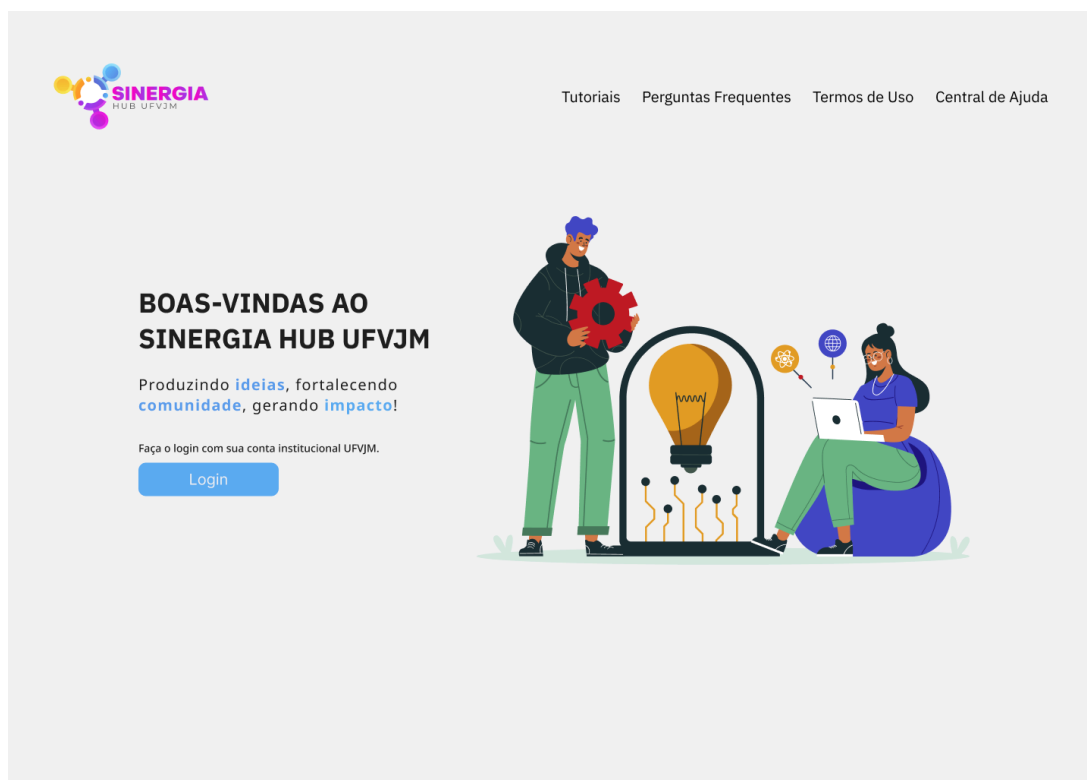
SINERGIA
HUB UFVJM

Tutoriais Perguntas Frequentes Termos de Uso Central de Ajuda

BOAS-VINDAS AO SINERGIA HUB UFVJM

Produzindo ideias, fortalecendo comunidade, gerando impacto!

Faça o login com sua conta institucional UFVJM.

Login